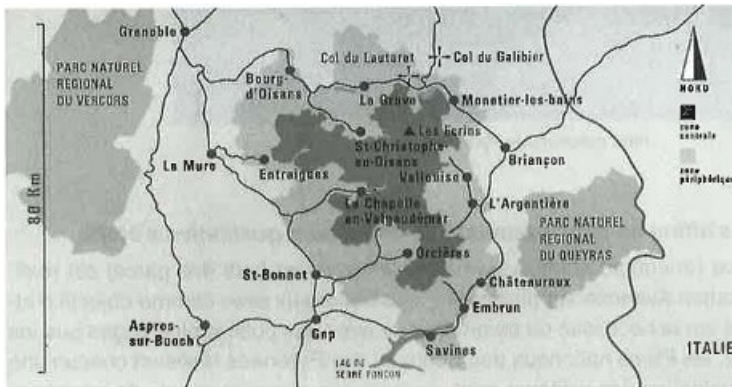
Grenoble
PARC NATUREL REGIONAL DU VERCORS
Col du Lautaret
Col du Galibier
NORD
Bourg-d'Oisans
La Grave
Monetier-les-bains
Les Ecrins
zone centrale
St-Christophe-en-Oisans
Briançon
La Mure
Entraigues
Vallouise
zone périphérique
La Chapelle en-Valgaudemar
L'Argentière
PARC NATUREL REGIONAL DU QUEYRAS
80 Km
Orcières
St-Bonnet
Châteauroux
Embrun
Aspres-sur-Buech
Gap
Savines
LAC DE SERRE PONCON
ITALIE